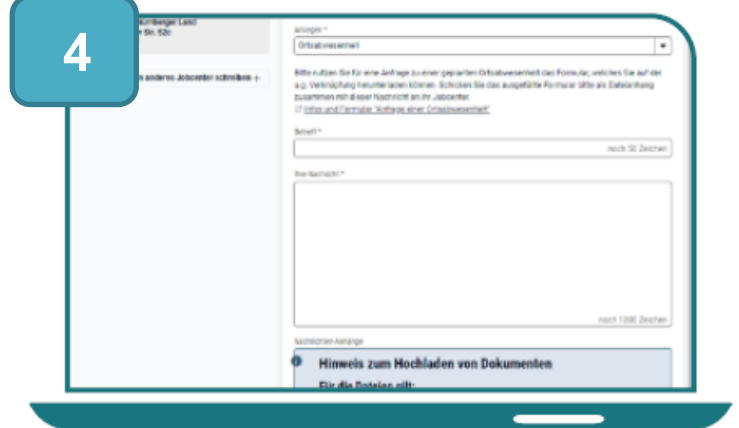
4

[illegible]ürnberger Land
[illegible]r Str. 52c

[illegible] anderes Jobcenter schreiben +

Anliegen *

Ortsabwesenheit

Bitte nutzen Sie für eine Anfrage zu einer geplanten Ortsabwesenheit das Formular, welches Sie auf der o.g. Verknüpfung herunterladen können. Schicken Sie das ausgefüllte Formular bitte als Dateianhang zusammen mit dieser Nachricht an Ihr Jobcenter.

Infos und Formular "Anfrage einer Ortsabwesenheit"

Betreff *

noch 50 Zeichen

Ihre Nachricht *

noch 1000 Zeichen

Nachrichten-Anhänge

Hinweis zum Hochladen von Dokumenten

Für die Dateien gilt: